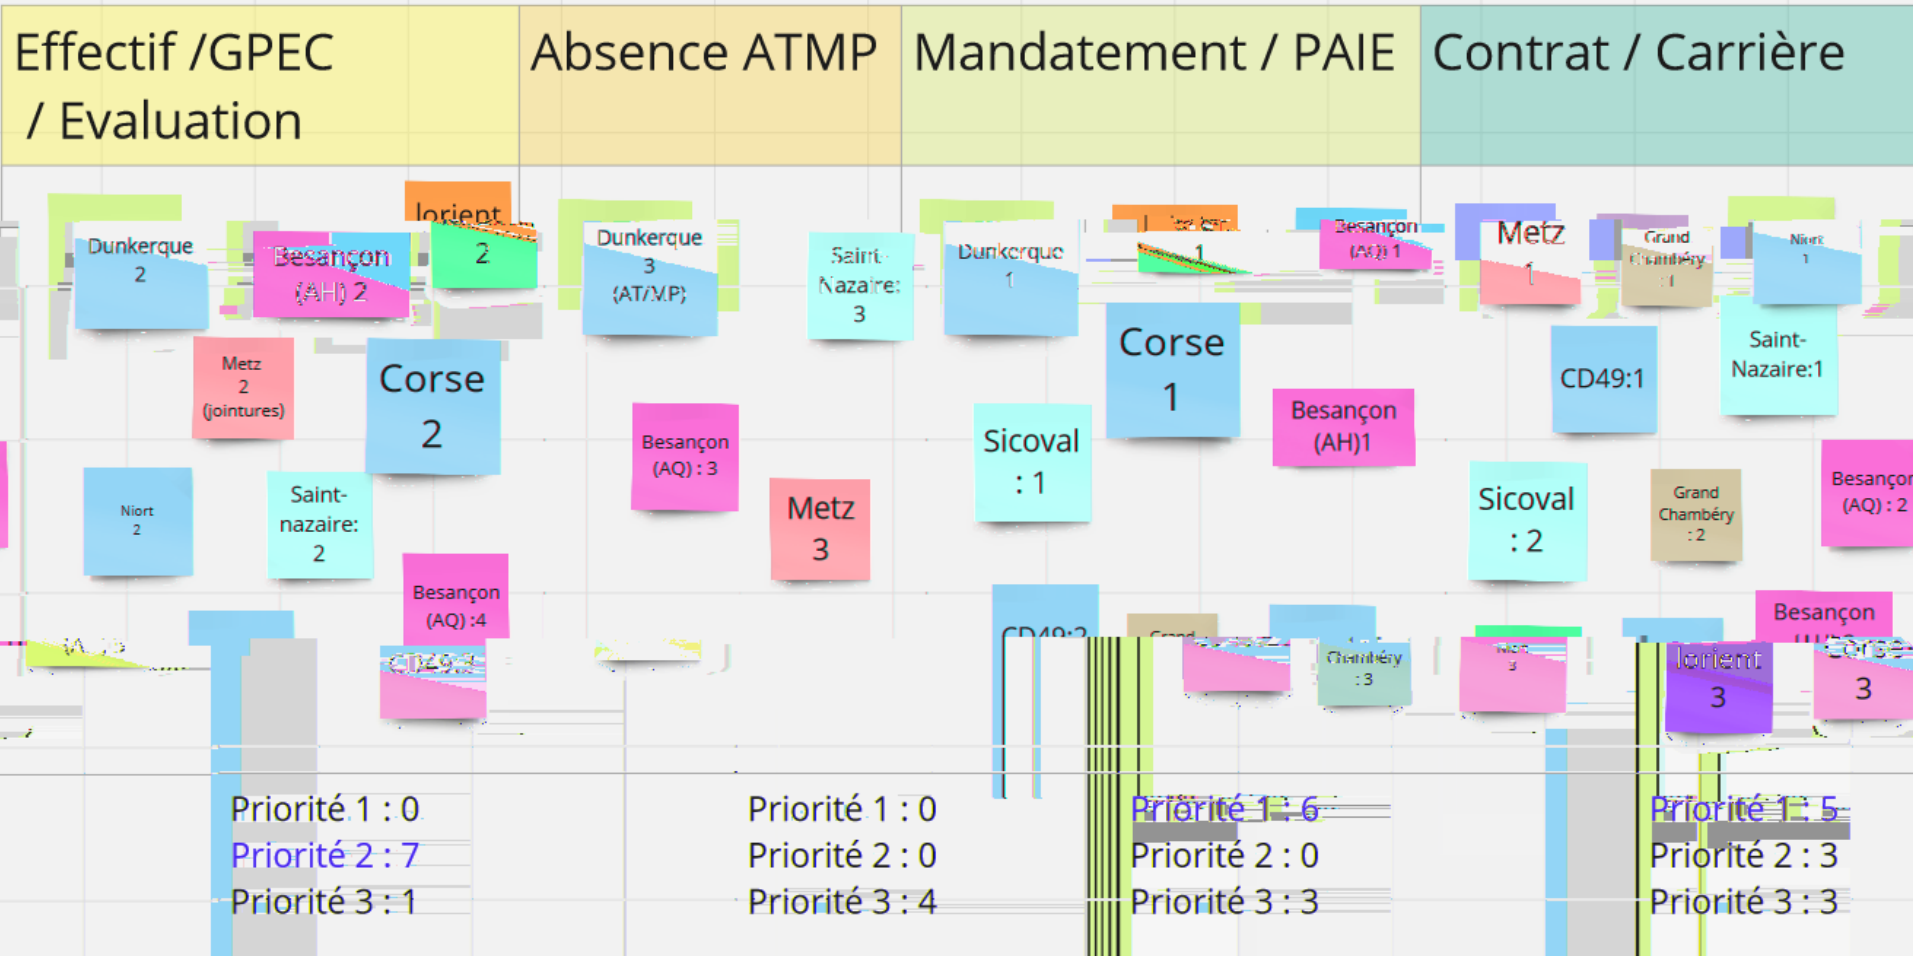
Effectif /GPEC / Evaluation

Absence ATMP

Mandatement / PAIE

Contrat / Carrière

Dunkerque 2

Besançon (AH) 2

lorient 2

Metz 2 (jointures)

Corse 2

Niort 2

Saint-nazaire: 2

Besançon (AQ) :4

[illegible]

CD49:3

Dunkerque 3 (AT/MP)

Saint-Nazaire: 3

Besançon (AQ) : 3

Metz 3

Dunkerque 1

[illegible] 1

Besançon (AQ) 1

Corse 1

Sicoval : 1

Besançon (AH)1

CD49:2

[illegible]

Chambéry : 3

Metz 1

Grand Chambéry : 1

Niort 1

CD49:1

Saint-Nazaire:1

Sicoval : 2

Grand Chambéry : 2

Besançon (AQ) : 2

Besançon

Niort 3

lorient 3

Corse 3

Priorité 1 : 0
Priorité 2 : 7
Priorité 3 : 1

Priorité 1 : 0
Priorité 2 : 0
Priorité 3 : 4

Priorité 1 : 6
Priorité 2 : 0
Priorité 3 : 3

Priorité 1 : 5
Priorité 2 : 3
Priorité 3 : 3